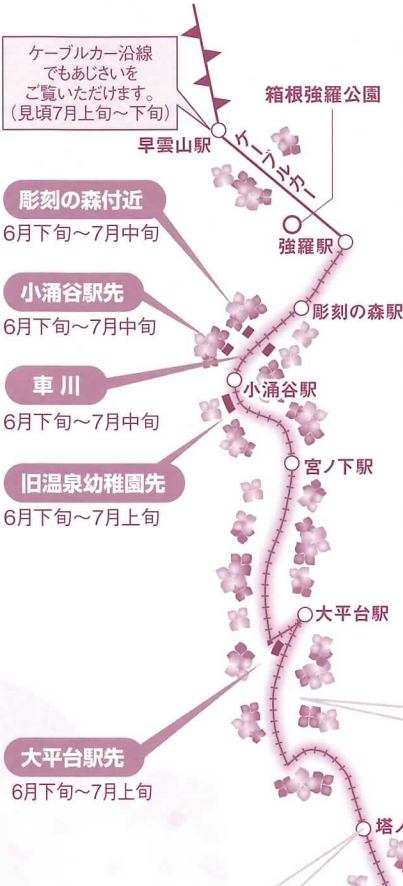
ケーブルカー沿線でもあじさいをご覧いただけます。(見頃7月上旬～下旬)

箱根強羅公園

早雲山駅

ケーブルカー

彫刻の森付近
6月下旬～7月中旬

強羅駅

彫刻の森駅

小涌谷駅先
6月下旬～7月中旬

車川
6月下旬～7月中旬

小涌谷駅

旧温泉幼稚園先
6月下旬～7月上旬

宮ノ下駅

大平台駅

大平台駅先
6月下旬～7月上旬

塔ノ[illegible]